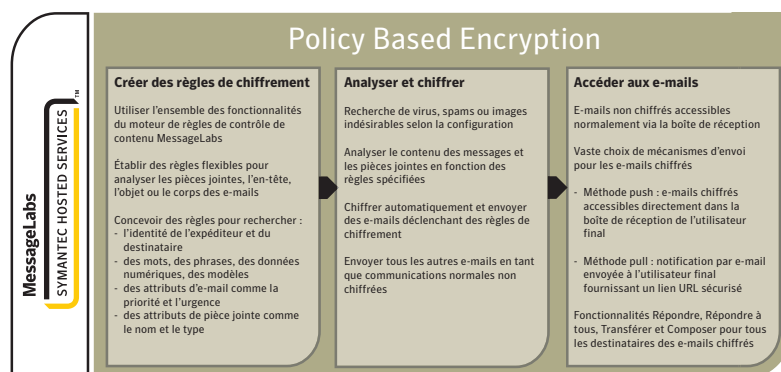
MessageLabs
SYMANTEC HOSTED SERVICES™

Policy Based Encryption

Créer des règles de chiffrement

Utiliser l'ensemble des fonctionnalités du moteur de règles de contrôle de contenu MessageLabs

Établir des règles flexibles pour analyser les pièces jointes, l'en-tête, l'objet ou le corps des e-mails

Concevoir des règles pour rechercher :
- l'identité de l'expéditeur et du destinataire
- des mots, des phrases, des données numériques, des modèles
- des attributs d'e-mail comme la priorité et l'urgence
- des attributs de pièce jointe comme le nom et le type

Analyser et chiffrer

Recherche de virus, spams ou images indésirables selon la configuration

Analyser le contenu des messages et les pièces jointes en fonction des règles spécifiées

Chiffrer automatiquement et envoyer des e-mails déclenchant des règles de chiffrement

Envoyer tous les autres e-mails en tant que communications normales non chiffrées

Accéder aux e-mails

E-mails non chiffrés accessibles normalement via la boîte de réception

Vaste choix de mécanismes d'envoi pour les e-mails chiffrés

- Méthode push : e-mails chiffrés accessibles directement dans la boîte de réception de l'utilisateur final

- Méthode pull : notification par e-mail envoyée à l'utilisateur final fournissant un lien URL sécurisé

Fonctionnalités Répondre, Répondre à tous, Transférer et Composer pour tous les destinataires des e-mails chiffrés